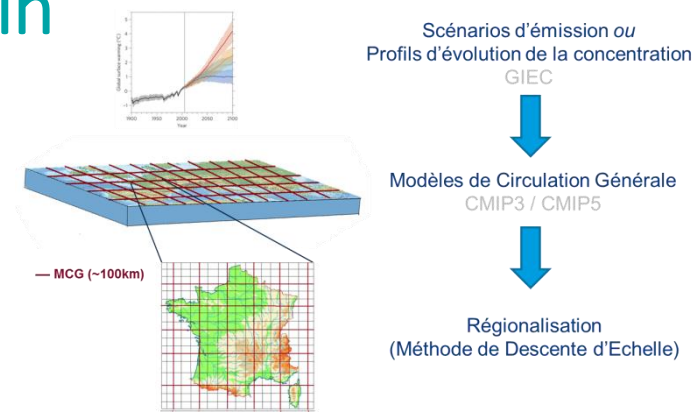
in

Global surface warming (°C)

1900 1950 2000 2050 2100
Year

Scénarios d'émission *ou*
Profils d'évolution de la concentration
GIEC

Modèles de Circulation Générale
CMIP3 / CMIP5

— MCG (~100km)

Régionalisation
(Méthode de Descente d'Echelle)